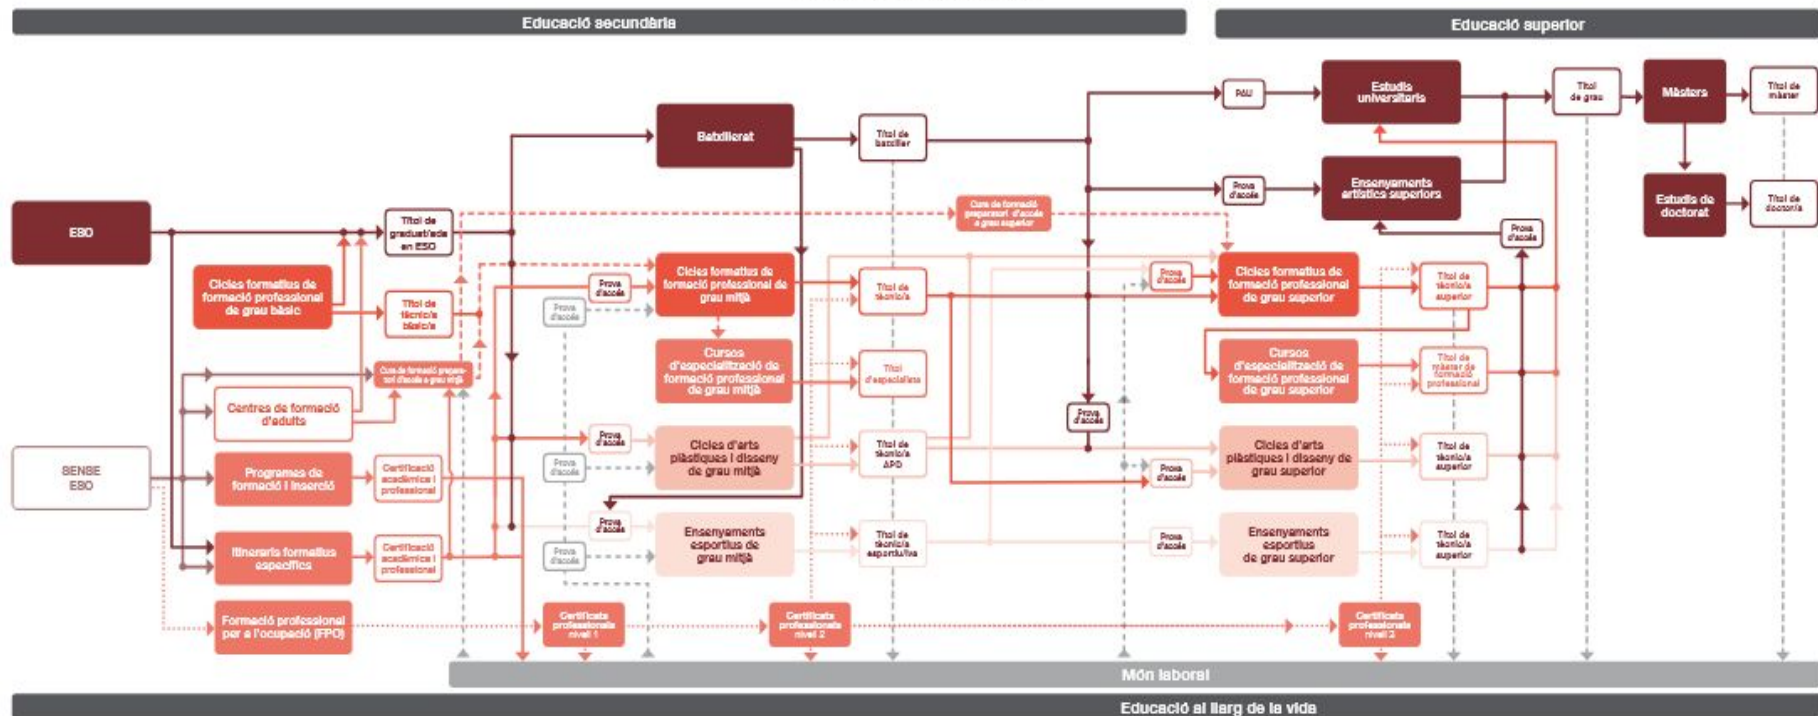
Educació secundària

Educació superior

PAU

Estudis universitaris

Títol de grau

Màsters

Títol de màster

Batxillerat

Títol de batxiller

Prova d'accés

Ensenyaments artístics superiors

Estudis de doctorat

Títol de doctorat

ESO

Títol de graduat/ada en ESO

Curs de formació preparatori d'accés a grau superior

Prova d'accés

Cicles formatius de formació professional de grau bàsic

Títol de tècnic/a bàsic/a

Prova d'accés

Cicles formatius de formació professional de grau mitjà

Títol de tècnic/a

Prova d'accés

Cicles formatius de formació professional de grau superior

Títol de tècnic/a superior

Prova d'accés

Cursos d'especialització de formació professional de grau mitjà

Títol d'especialista

Cursos d'especialització de formació professional de grau superior

Títol de màster de formació professional

Curs de formació preparatori d'accés a grau mitjà

Centres de formació d'adults

Prova d'accés

Prova d'accés

Cicles d'arts plàstiques i disseny de grau mitjà

Títol de tècnic/a APD

Prova d'accés

Cicles d'arts plàstiques i disseny de grau superior

Títol de tècnic/a superior

NENEE ESO

Programes de formació i inserció

Certificació acadèmica i professional

Prova d'accés

Prova d'accés

Ensenyaments esportius de grau mitjà

Títol de tècnic/a esportiu/iva

Prova d'accés

Ensenyaments esportius de grau superior

Títol de tècnic/a superior

Itineraris formatius específics

Certificació acadèmica i professional

Prova d'accés

Formació professional per a l'ocupació (FPO)

Certificats professionals nivell 1

Certificats professionals nivell 2

Certificats professionals nivell 3

Món laboral

Educació al llarg de la vida